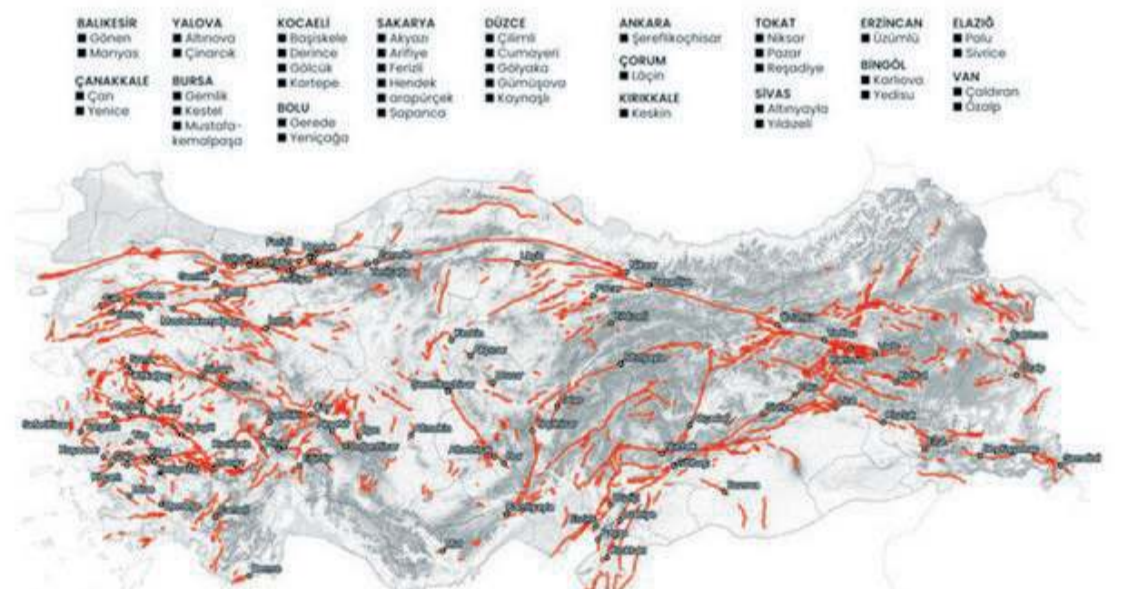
BALIKESİR
■ Gönen
■ Manyas

ÇANAKKALE
■ Çan
■ Yenice

YALOVA
■ Altınova
■ Çınarcık

BURSA
■ Gemlik
■ Kestel
■ Mustafakemalpaşa

KOCAELİ
■ Başiskele
■ Derince
■ Gölcük
■ Kartepe

BOLU
■ Gerede
■ Yeniçağa

SAKARYA
■ Akyazı
■ Arifiye
■ Ferizli
■ Hendek
■ arapürçek
■ Sapanca

DÜZCE
■ Çilimli
■ Cumayeri
■ Gölyaka
■ Gümüşova
■ Kaynaşlı

ANKARA
■ Şereflikoçhisar

ÇORUM
■ Laçin

KIRIKKALE
■ Keskin

TOKAT
■ Niksar
■ Pazar
■ Reşadiye

SİVAS
■ Altınyayla
■ Yıldızeli

ERZİNCAN
■ Üzümlü

BİNGÖL
■ Karlıova
■ Yedisu

ELAZIĞ
■ Palu
■ Sivrice

VAN
■ Çaldıran
■ Özalp

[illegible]